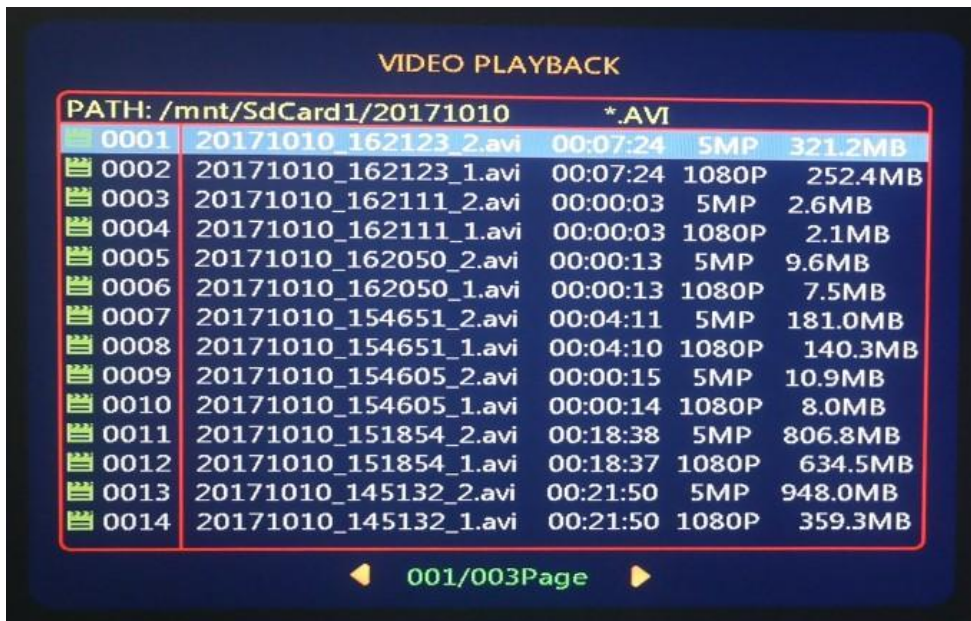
VIDEO PLAYBACK

PATH: /mnt/SdCard1/20171010 *.AVI

| | | | | |
|---|---|---|---|---|
| 0001 | 20171010_162123_2.avi | 00:07:24 | 5MP | 321.2MB |
| 0002 | 20171010_162123_1.avi | 00:07:24 | 1080P | 252.4MB |
| 0003 | 20171010_162111_2.avi | 00:00:03 | 5MP | 2.6MB |
| 0004 | 20171010_162111_1.avi | 00:00:03 | 1080P | 2.1MB |
| 0005 | 20171010_162050_2.avi | 00:00:13 | 5MP | 9.6MB |
| 0006 | 20171010_162050_1.avi | 00:00:13 | 1080P | 7.5MB |
| 0007 | 20171010_154651_2.avi | 00:04:11 | 5MP | 181.0MB |
| 0008 | 20171010_154651_1.avi | 00:04:10 | 1080P | 140.3MB |
| 0009 | 20171010_154605_2.avi | 00:00:15 | 5MP | 10.9MB |
| 0010 | 20171010_154605_1.avi | 00:00:14 | 1080P | 8.0MB |
| 0011 | 20171010_151854_2.avi | 00:18:38 | 5MP | 806.8MB |
| 0012 | 20171010_151854_1.avi | 00:18:37 | 1080P | 634.5MB |
| 0013 | 20171010_145132_2.avi | 00:21:50 | 5MP | 948.0MB |
| 0014 | 20171010_145132_1.avi | 00:21:50 | 1080P | 359.3MB |

001/003Page